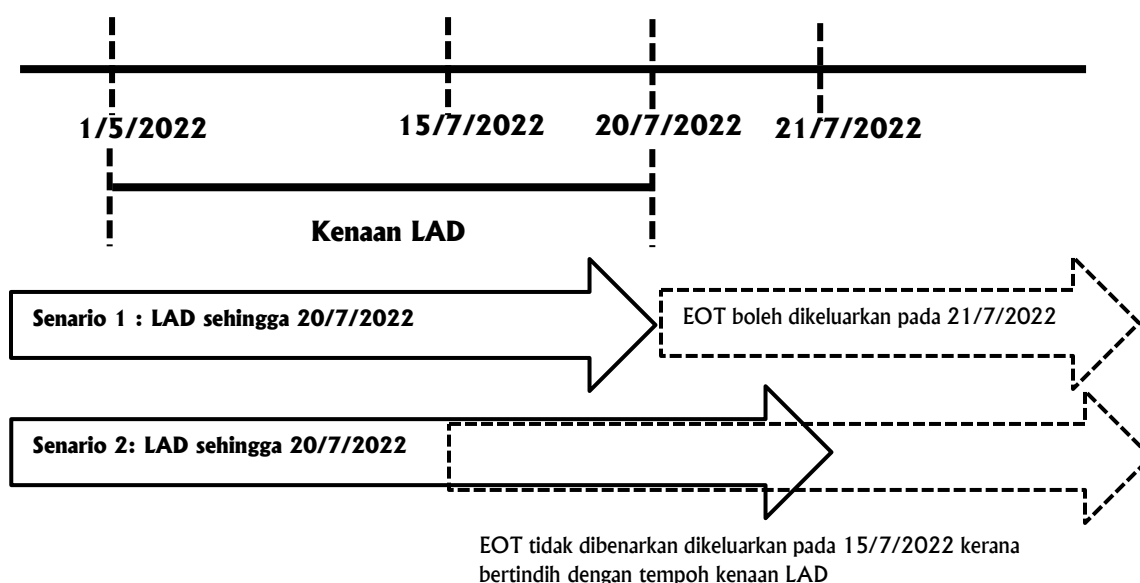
1/5/2022

15/7/2022

20/7/2022

21/7/2022

Kenaan LAD

Senario 1 : LAD sehingga 20/7/2022

EOT boleh dikeluarkan pada 21/7/2022

Senario 2: LAD sehingga 20/7/2022

EOT tidak dibenarkan dikeluarkan pada 15/7/2022 kerana bertindih dengan tempoh kenaan LAD